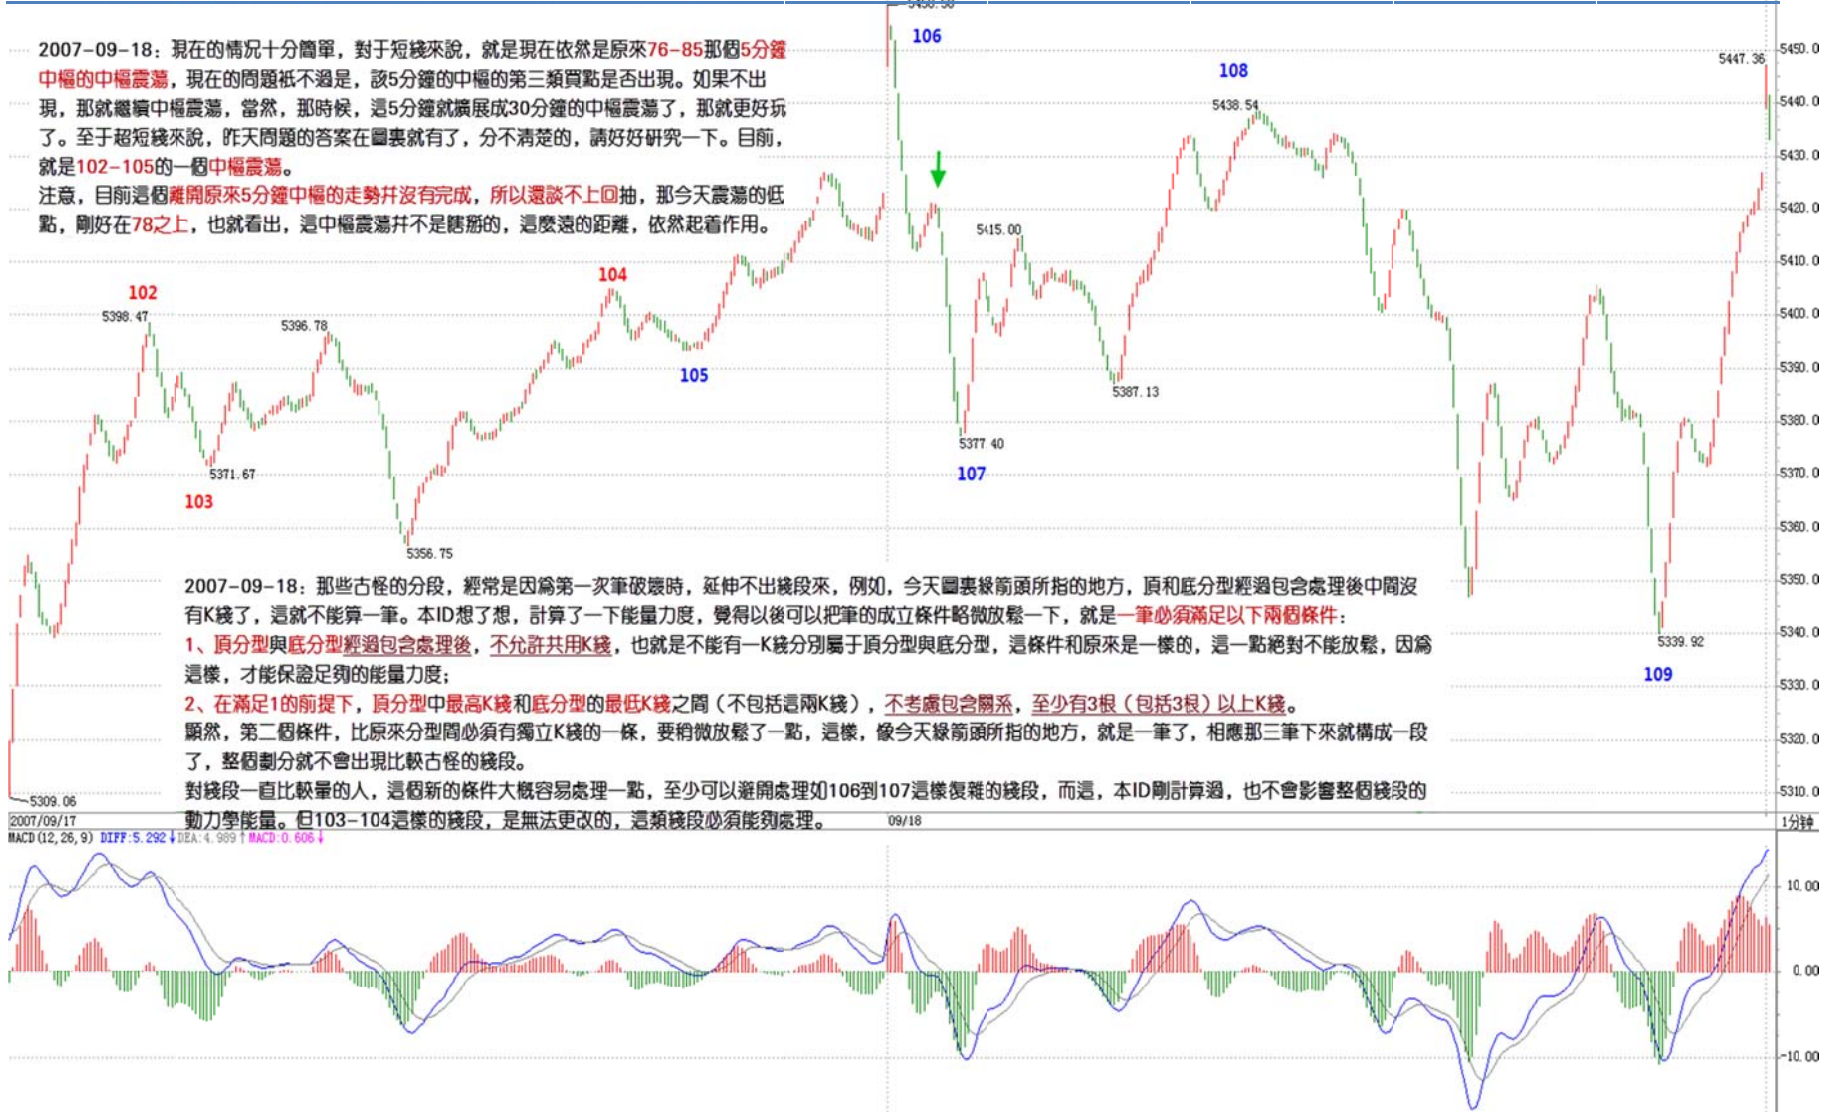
2007-09-18：現在的情況十分簡單，對于短綫來說，就是現在依然是原來76-85那個5分鐘中樞的中樞震蕩，現在的問題衹不過是，該5分鐘的中樞的第三類買點是否出現。如果不出現，那就繼續中樞震蕩，當然，那時候，這5分鐘就擴展成30分鐘的中樞震蕩了，那就更好玩了。至于超短綫來說，昨天問題的答案在圖裏就有了，分不清楚的，請好好研究一下。目前，就是102-105的一個中樞震蕩。

注意，目前這個離開原來5分鐘中樞的走勢并沒有完成，所以還談不上回抽，那今天震蕩的低點，剛好在78之上，也就看出，這中樞震蕩并不是瞎蕩的，這麽遠的距離，依然起着作用。

5458.50
106
108
5447.36
5438.54
5415.00
102
5398.47
5396.78
104
105
5387.13
5377.40
107
5371.67
103
5356.75
5339.92
109
5309.06

2007-09-18：那些古怪的分段，經常是因爲第一次筆破壞時，延伸不出綫段來，例如，今天圖裏綫箭頭所指的地方，頂和底分型經過包含處理後中間沒有K綫了，這就不能算一筆。本ID想了想，計算了一下能量力度，覺得以後可以把筆的成立條件略微放鬆一下，就是一筆必須滿足以下兩個條件：

1、頂分型與底分型經過包含處理後，不允許共用K綫，也就是不能有一K綫分別屬于頂分型與底分型，這條件和原來是一樣的，這一點絕對不能放鬆，因爲這樣，才能保證足夠的能量力度；

2、在滿足1的前提下，頂分型中最高K綫和底分型的最低K綫之間（不包括這兩K綫），不考慮包含關系，至少有3根（包括3根）以上K綫。

顯然，第二個條件，比原來分型間必須有獨立K綫的一條，要稍微放鬆了一點，這樣，像今天綫箭頭所指的地方，就是一筆了，相應那三筆下來就構成一段了，整個劃分就不會出現比較古怪的綫段。

對綫段一直比較暈的人，這個新的條件大概容易處理一點，至少可以避開處理如106到107這樣復雜的綫段，而這，本ID剛計算過，也不會影響整個綫段的動力學能量。但103-104這樣的綫段，是無法更改的，這類綫段必須能夠處理。

5450.0
5440.0
5430.0
5420.0
5410.0
5400.0
5390.0
5380.0
5370.0
5360.0
5350.0
5340.0
5330.0
5320.0
5310.0
2007/09/17
09/18
1分鐘
MACD(12,26,9) DIFF:5.292↓DEA:4.989↑MACD:0.606↓
10.00
0.00
-10.00